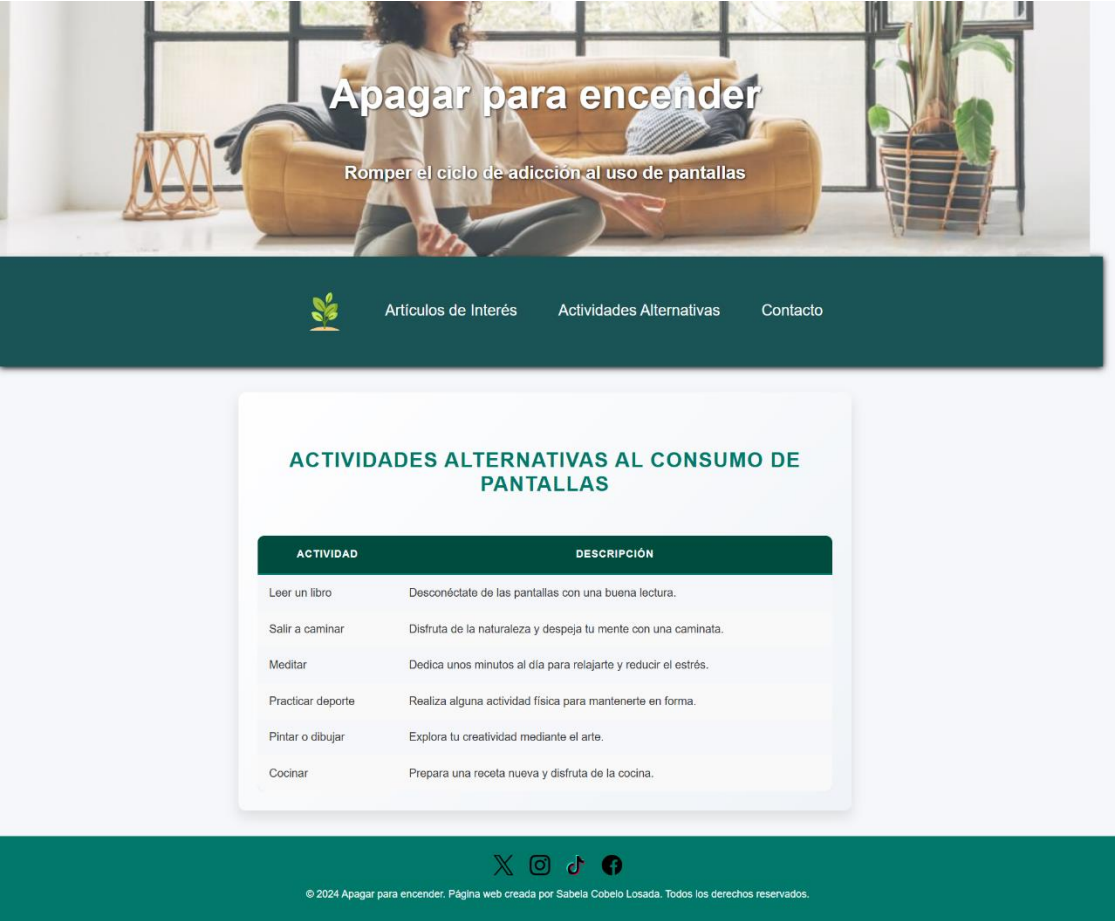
Apagar para encender

Romper el ciclo de adicción al uso de pantallas

Artículos de Interés Actividades Alternativas Contacto

ACTIVIDADES ALTERNATIVAS AL CONSUMO DE PANTALLAS

| ACTIVIDAD | DESCRIPCIÓN |
|---|---|
| Leer un libro | Desconéctate de las pantallas con una buena lectura. |
| Salir a caminar | Disfruta de la naturaleza y despeja tu mente con una caminata. |
| Meditar | Dedica unos minutos al día para relajarte y reducir el estrés. |
| Practicar deporte | Realiza alguna actividad física para mantenerte en forma. |
| Pintar o dibujar | Explora tu creatividad mediante el arte. |
| Cocinar | Prepara una receta nueva y disfruta de la cocina. |

© 2024 Apagar para encender. Página web creada por Sabela Cobelo Losada. Todos los derechos reservados.